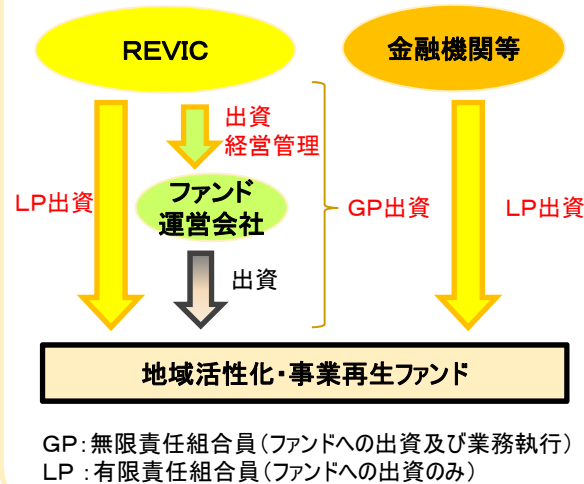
REVIC

金融機関等

出資
経営管理

LP出資

ファンド
運営会社

GP出資

LP出資

出資

地域活性化・事業再生ファンド

GP：無限責任組合員（ファンドへの出資及び業務執行）
LP ：有限責任組合員（ファンドへの出資のみ）